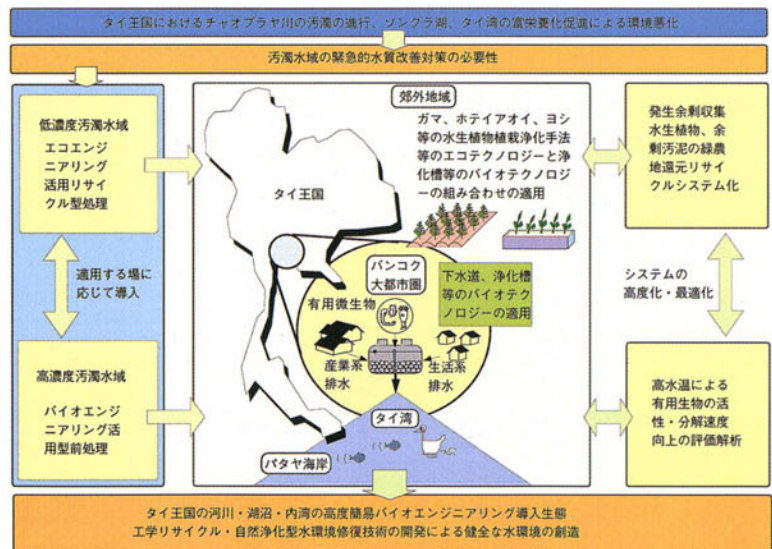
タイ王国におけるチャオプラヤ川の汚濁の進行、ソンクラ湖、タイ湾の富栄養化促進による環境悪化

汚濁水域の緊急的水質改善対策の必要性

低濃度汚濁水域

エコエンジニアリング活用リサイクル型処理

適用する場に応じて導入

高濃度汚濁水域

バイオエンジニアリング活用型前処理

郊外地域

ガマ、ホテイアオイ、ヨシ等の水生植物植栽浄化手法等のエコテクノロジーと浄化槽等のバイオテクノロジーの組み合わせの適用

タイ王国

バンコク大都市圏

下水道、浄化槽等のバイオテクノロジーの適用

有用微生物

産業系排水

生活系排水

タイ湾

パタヤ海岸

発生余剰収集水生植物、余剰汚泥の緑農地還元リサイクルシステム化

システムの高度化・最適化

高水温による有用生物の活性・分解速度向上の評価解析

タイ王国の河川・湖沼・内湾の高度簡易バイオエンジニアリング導入生態工学リサイクル・自然浄化型水環境修復技術の開発による健全な水環境の創造